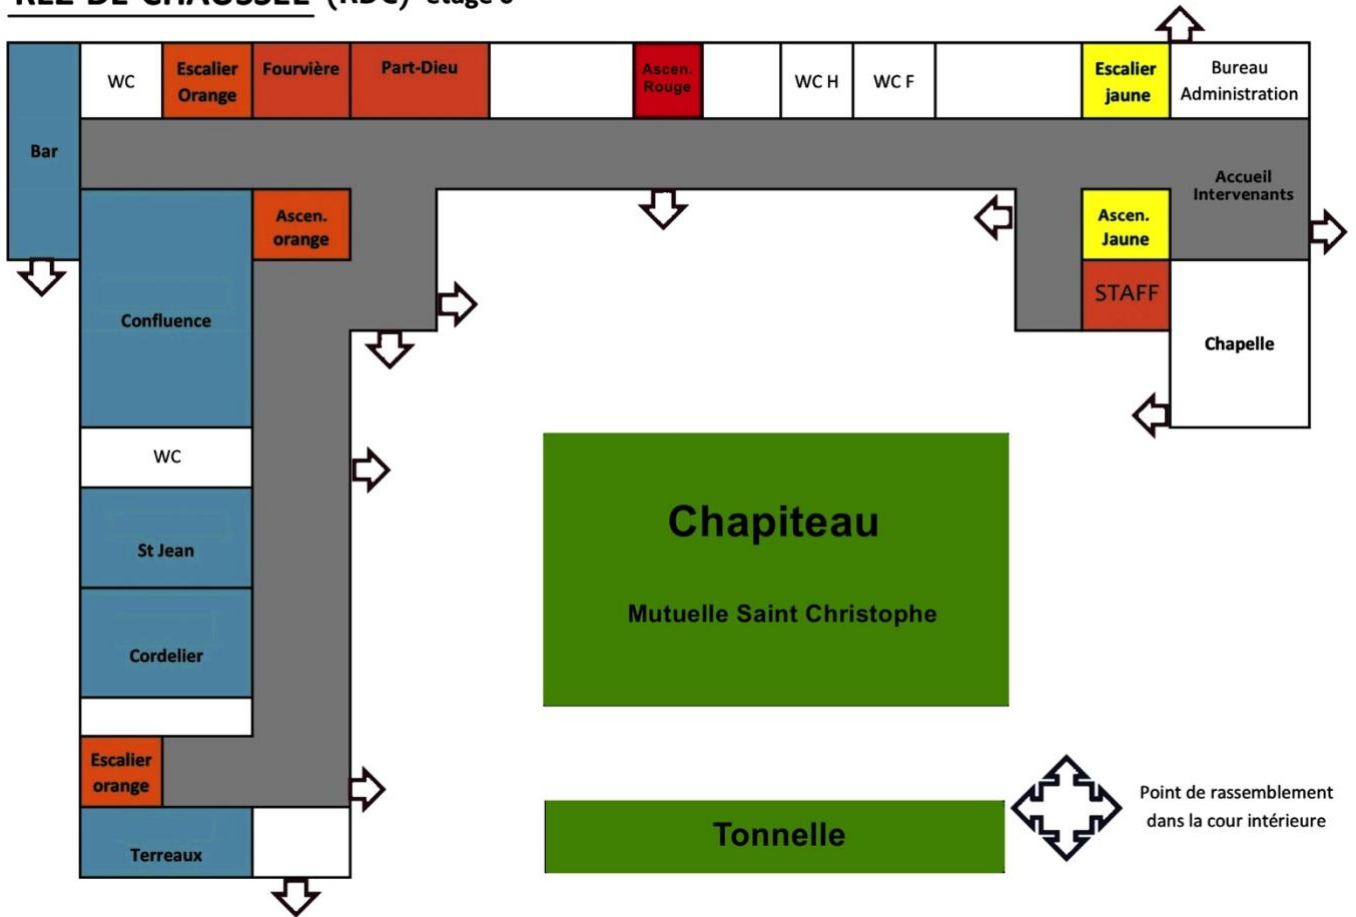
REZ-DE-CHAUSSÉE (RDC) étage 0

WC
Escalier Orange
Fourvière
Part-Dieu
Ascen. Rouge
WC H
WC F
Escalier jaune
Bureau Administration

Bar
Accueil Intervenants
Ascen. orange
Ascen. Jaune
STAFF
Confluence
Chapelle
WC
Chapiteau
Mutuelle Saint Christophe
St Jean
Cordelier
Escalier orange
Terreaux
Tonnelle
Point de rassemblement dans la cour intérieure